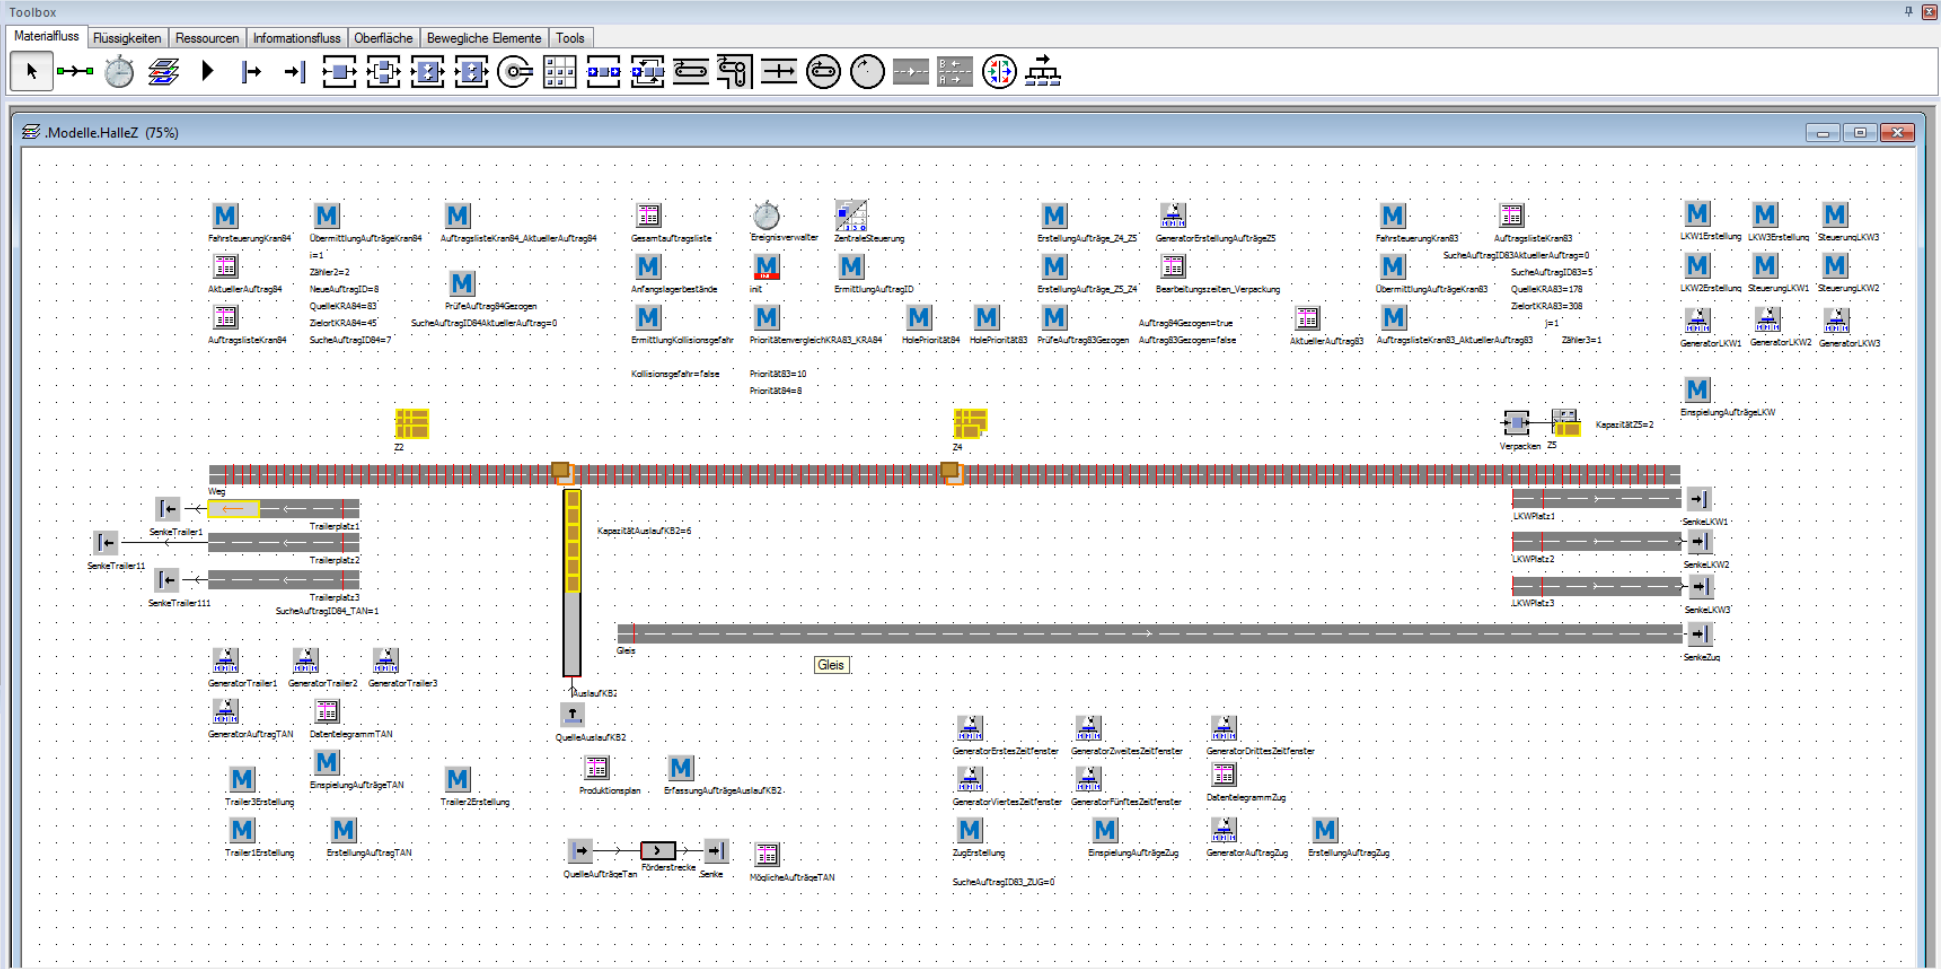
Toolbox

Materialfluss | Flüssigkeiten | Ressourcen | Informationsfluss | Oberfläche | Bewegliche Elemente | Tools

.Modelle.HalleZ (75%)

FahrsteuerungKran84
ÜbermittlungAufträgeKran84
i=1
Zähler2=2
NeueAuftragID=8
QuelleKRA84=83
ZielortKRA84=45
SucheAuftragID84=7
AuftragslisteKran84_AktuellerAuftrag84
PrüfeAuftrag84Gezogen
SucheAuftragID84AktuellerAuftrag=0
AktuellerAuftrag84
AuftragslisteKran84
Gesamtauftragsliste
Anfangslagerbestände
ErmittlungKollisionsgefahr
Kollisionsgefahr=false
Ereignisverwalter
init
PrioritätenvergleichKRA83_KRA84
Priorität83=10
Priorität84=8
ZentraleSteuerung
ErmittlungAuftragID
HolePriorität84
HolePriorität83
ErstellungAufträge_Z4_Z5
ErstellungAufträge_Z5_Z4
PrüfeAuftrag83Gezogen
Auftrag84Gezogen=true
Auftrag83Gezogen=false
GeneratorErstellungAufträgeZ5
Bearbeitungszeiten_Verpackung
AktuellerAuftrag83
FahrsteuerungKran83
ÜbermittlungAufträgeKran83
AuftragslisteKran83_AktuellerAuftrag83
AuftragslisteKran83
SucheAuftragID83AktuellerAuftrag=0
SucheAuftragID83=5
QuelleKRA83=178
ZielortKRA83=308
j=1
Zähler3=1
LKW1Erstellung
LKW3Erstellung
SteuerungLKW3
LKW2Erstellung
SteuerungLKW1
SteuerungLKW2
GeneratorLKW1
GeneratorLKW2
GeneratorLKW3
EinspielungAufträgeLKW
Verpacken
Z5
KapazitätZ5=2
Z2
Z4
Weg
SenkeTrailer1
Trailerplatz1
SenkeTrailer11
Trailerplatz2
SenkeTrailer111
Trailerplatz3
SucheAuftragID84_TAN=1
KapazitätAuslaufKB2=6
LKWPlatz1
SenkeLKW1
LKWPlatz2
SenkeLKW2
LKWPlatz3
SenkeLKW3
Gleis
Gleis
SenkeZug
AuslaufKB2
GeneratorTrailer1
GeneratorTrailer2
GeneratorTrailer3
GeneratorAuftragTAN
DatentelegrammTAN
QuelleAuslaufKB2
Trailer3Erstellung
EinspielungAufträgeTAN
Trailer2Erstellung
Produktionsplan
ErfassungAufträgeAuslaufKB2
Trailer1Erstellung
ErstellungAuftragTAN
QuelleAufträgeTan
Förderstrecke
Senke
MöglicheAufträgeTAN
GeneratorErstesZeitfenster
GeneratorZweitesZeitfenster
GeneratorDrittesZeitfenster
GeneratorViertesZeitfenster
GeneratorFünftesZeitfenster
DatentelegrammZug
ZugErstellung
EinspielungAufträgeZug
GeneratorAuftragZug
ErstellungAuftragZug
SucheAuftragID83_ZUG=0